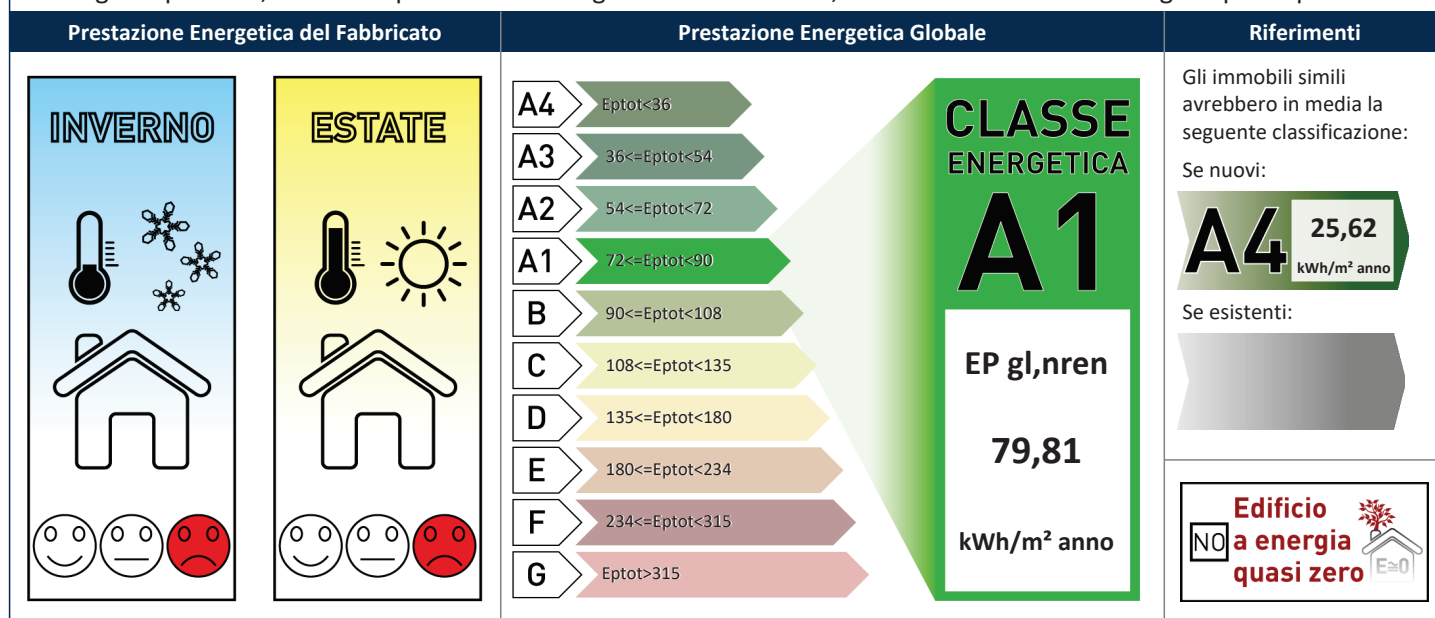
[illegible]

| Prestazione Energetica del Fabbricato | Prestazione Energetica Globale | Riferimenti |
|---|---|---|

INVERNO

ESTATE

A4 Eptot<36
A3 36<=Eptot<54
A2 54<=Eptot<72
A1 72<=Eptot<90
B 90<=Eptot<108
C 108<=Eptot<135
D 135<=Eptot<180
E 180<=Eptot<234
F 234<=Eptot<315
G Eptot>315

CLASSE ENERGETICA
A1

EP gl,nren

79,81

kWh/m² anno

Gli immobili simili avrebbero in media la seguente classificazione:

Se nuovi:

A4 25,62 kWh/m² anno

Se esistenti:

NO Edificio a energia quasi zero

E≅0